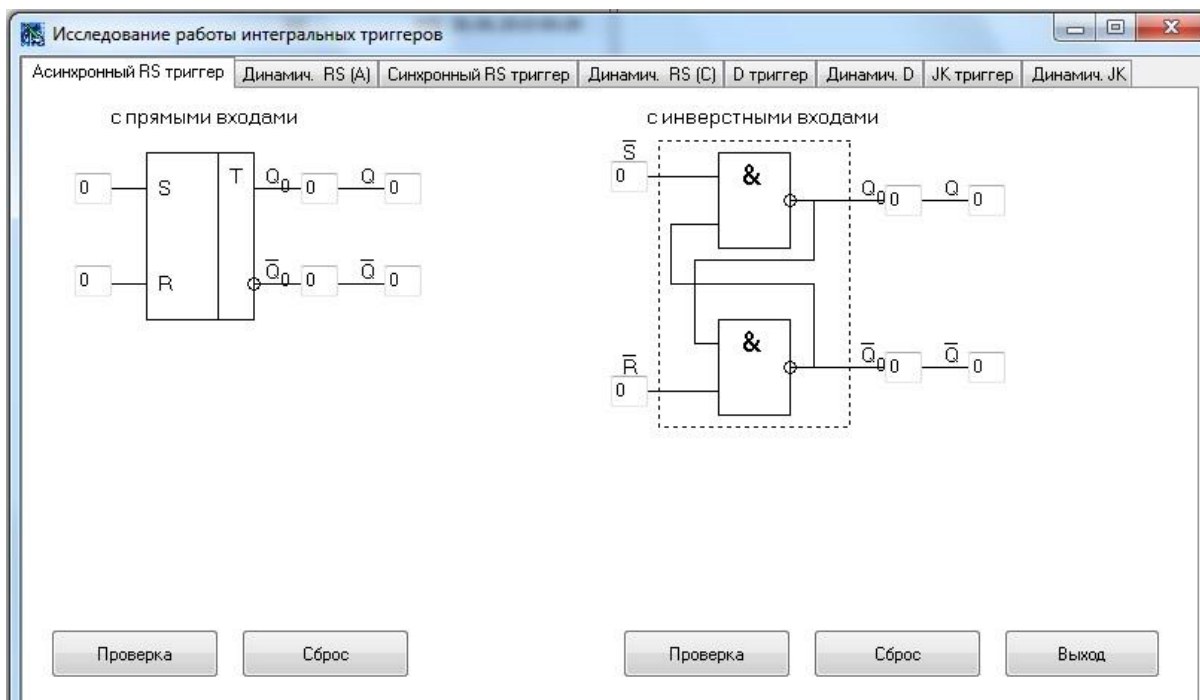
Исследование работы интегральных триггеров

Асинхронный RS триггер | Динамич. RS (A) | Синхронный RS триггер | Динамич. RS (C) | D триггер | Динамич. D | JK триггер | Динамич. JK

с прямыми входами

0 S T $Q_0$ 0 Q 0

0 R $\overline{Q}_0$ 0 $\overline{Q}$ 0

с инверстными входами

$\overline{S}$
0

&

$Q_0$ 0 Q 0

&

$\overline{R}$
0

$\overline{Q}_0$ 0 $\overline{Q}$ 0

Проверка

Сброс

Проверка

Сброс

Выход